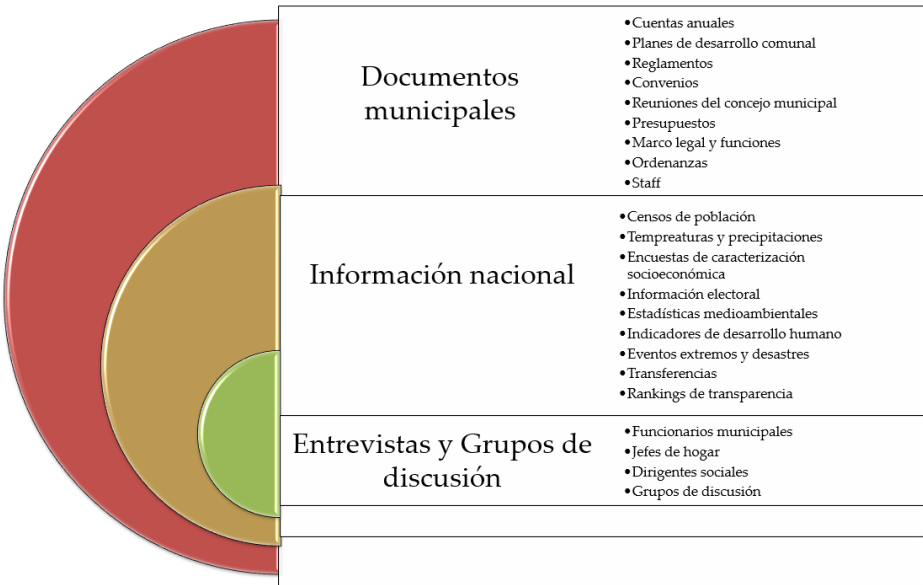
Documentos municipales

- Cuentas anuales
- Planes de desarrollo comunal
- Reglamentos
- Convenios
- Reuniones del concejo municipal
- Presupuestos
- Marco legal y funciones
- Ordenanzas
- Staff

Información nacional

- Censos de población
- Tempreaturas y precipitaciones
- Encuestas de caracterización socioeconómica
- Información electoral
- Estadísticas medioambientales
- Indicadores de desarrollo humano
- Eventos extremos y desastres
- Transferencias
- Rankings de transparencia

Entrevistas y Grupos de discusión

- Funcionarios municipales
- Jefes de hogar
- Dirigentes sociales
- Grupos de discusión